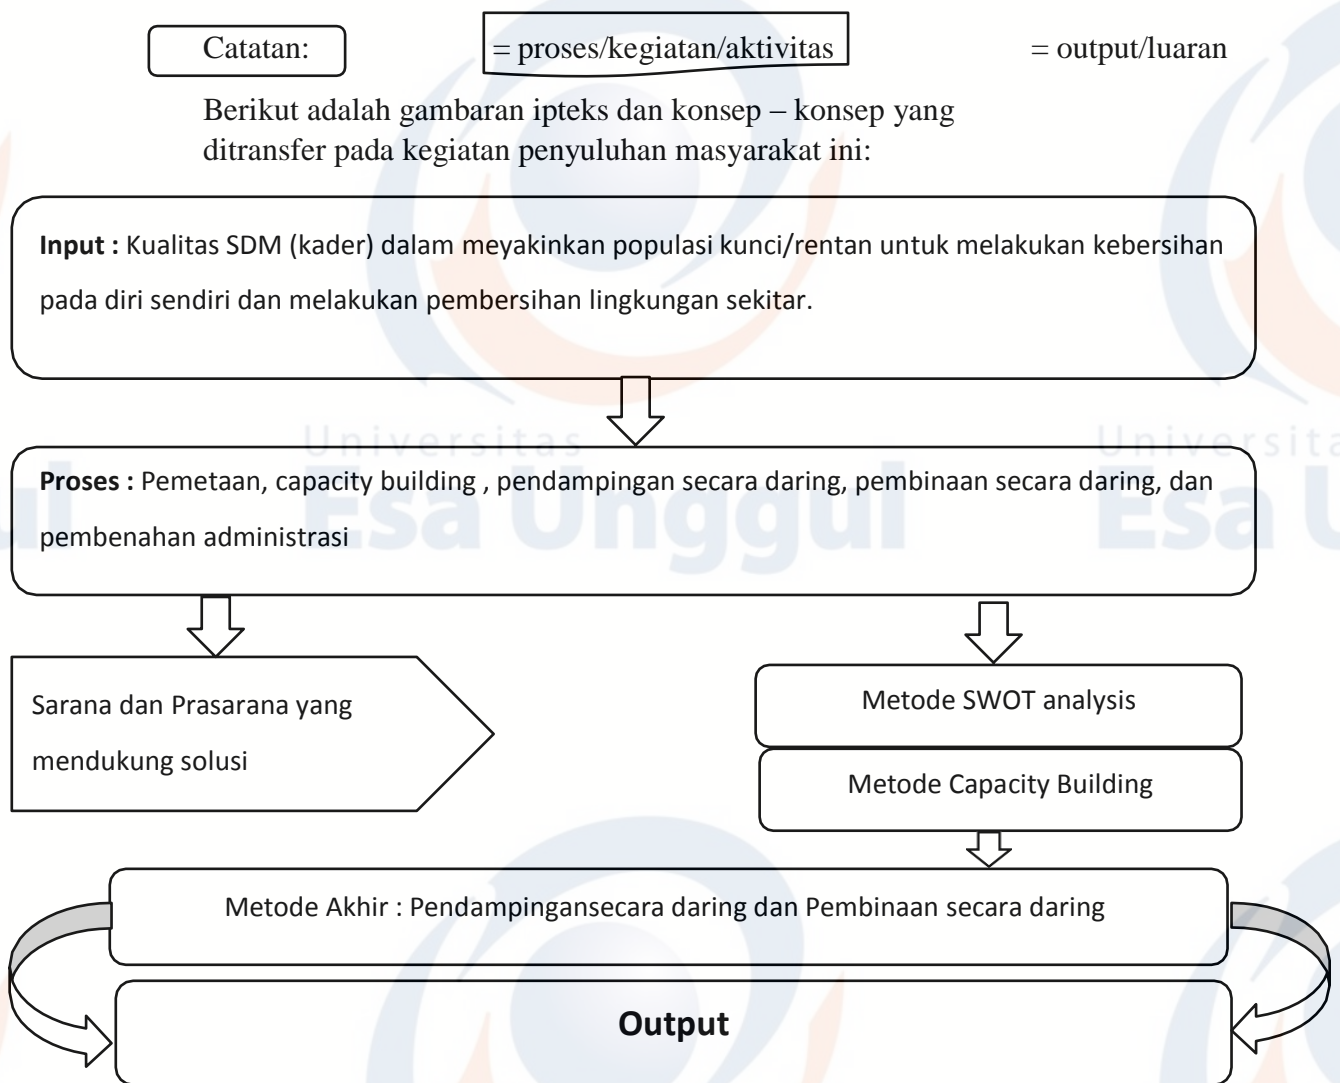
Catatan:

= proses/kegiatan/aktivitas

= output/luaran

Berikut adalah gambaran ipteks dan konsep – konsep yang ditransfer pada kegiatan penyuluhan masyarakat ini:

**Input :** Kualitas SDM (kader) dalam meyakinkan populasi kunci/rentan untuk melakukan kebersihan pada diri sendiri dan melakukan pembersihan lingkungan sekitar.

Universitas Esa Unggul

Universitas Esa Unggul

**Proses :** Pemetaan, capacity building , pendampingan secara daring, pembinaan secara daring, dan pembenahan administrasi

Sarana dan Prasarana yang mendukung solusi

Metode SWOT analysis

Metode Capacity Building

Metode Akhir : Pendampingansecara daring dan Pembinaan secara daring

**Output**